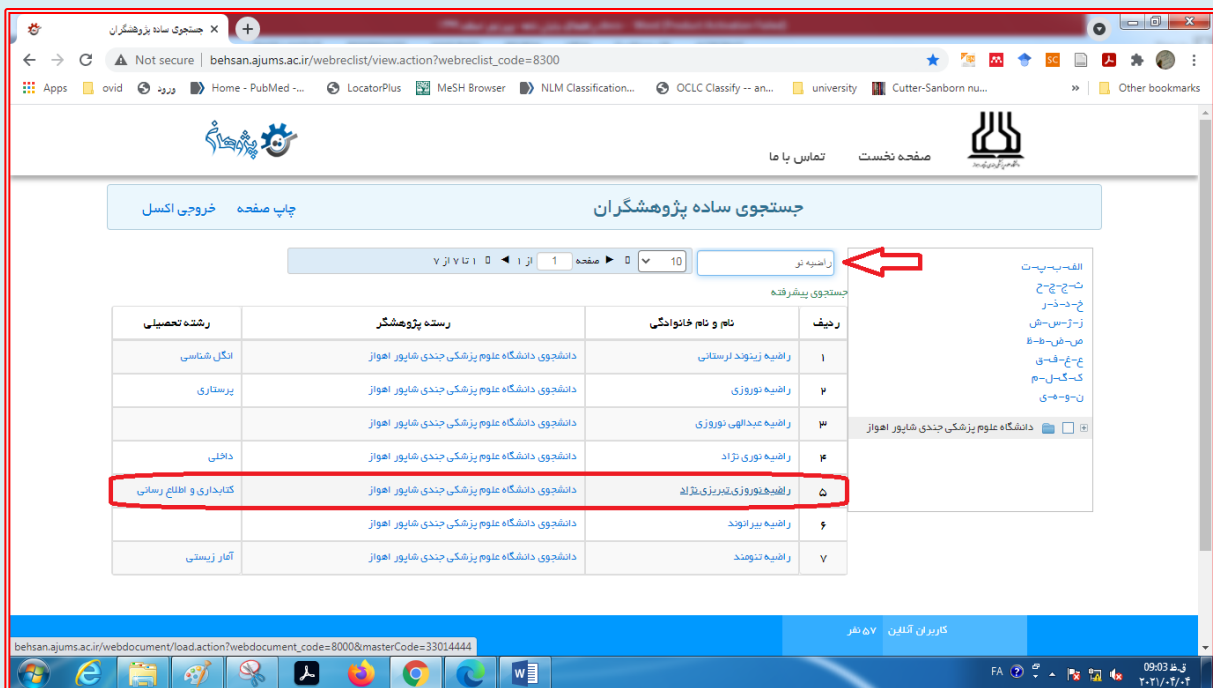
جستجوی ساده پژوهشگران

Not secure | behsan.ajums.ac.ir/webreclist/view.action?webreclist_code=8300

Apps ovid ورود Home - PubMed -... LocatorPlus MeSH Browser NLM Classification... OCLC Classify -- an... university Cutter-Sanborn nu... » Other bookmarks

پژوهان

صفحه نخست تماس با ما

جستجوی ساده پژوهشگران چاپ صفحه خروجی اکسل

راضیه نو

10 صفحه 1 از ۱ ۱ تا ۷ از ۷

جستجوی پیشرفته

الف-ب-پ-ت
ث-ج-چ-ح
خ-د-ذ-ر
ز-ژ-س-ش
ص-ض-ط-ظ
ع-غ-ف-ق
ک-گ-ل-م
ن-و-ه-ی

دانشگاه علوم پزشکی جندی شاپور اهواز

| ردیف | نام و نام خانوادگی | رسته پژوهشگر | رشته تحصیلی |
|---|---|---|---|
| ۱ | راضیه زینوند لرستانی | دانشجوی دانشگاه علوم پزشکی جندی شاپور اهواز | انگل شناسی |
| ۲ | راضیه نوروزی | دانشجوی دانشگاه علوم پزشکی جندی شاپور اهواز | پرستاری |
| ۳ | راضیه عبدالهی نوروزی | دانشجوی دانشگاه علوم پزشکی جندی شاپور اهواز | |
| ۴ | راضیه نوری نژاد | دانشجوی دانشگاه علوم پزشکی جندی شاپور اهواز | داخلی |
| ۵ | راضیه نوروزی تبریزی نژاد | دانشجوی دانشگاه علوم پزشکی جندی شاپور اهواز | کتابداری و اطلاع رسانی |
| ۶ | راضیه بیرانوند | دانشجوی دانشگاه علوم پزشکی جندی شاپور اهواز | |
| ۷ | راضیه تنومند | دانشجوی دانشگاه علوم پزشکی جندی شاپور اهواز | آمار زیستی |

کاربران آنلاین ۵۷ نفر

behsan.ajums.ac.ir/webdocument/load.action?webdocument_code=8000&masterCode=33014444

FA 09:03 ق.ظ ۲۰۲۱/۰۴/۰۴